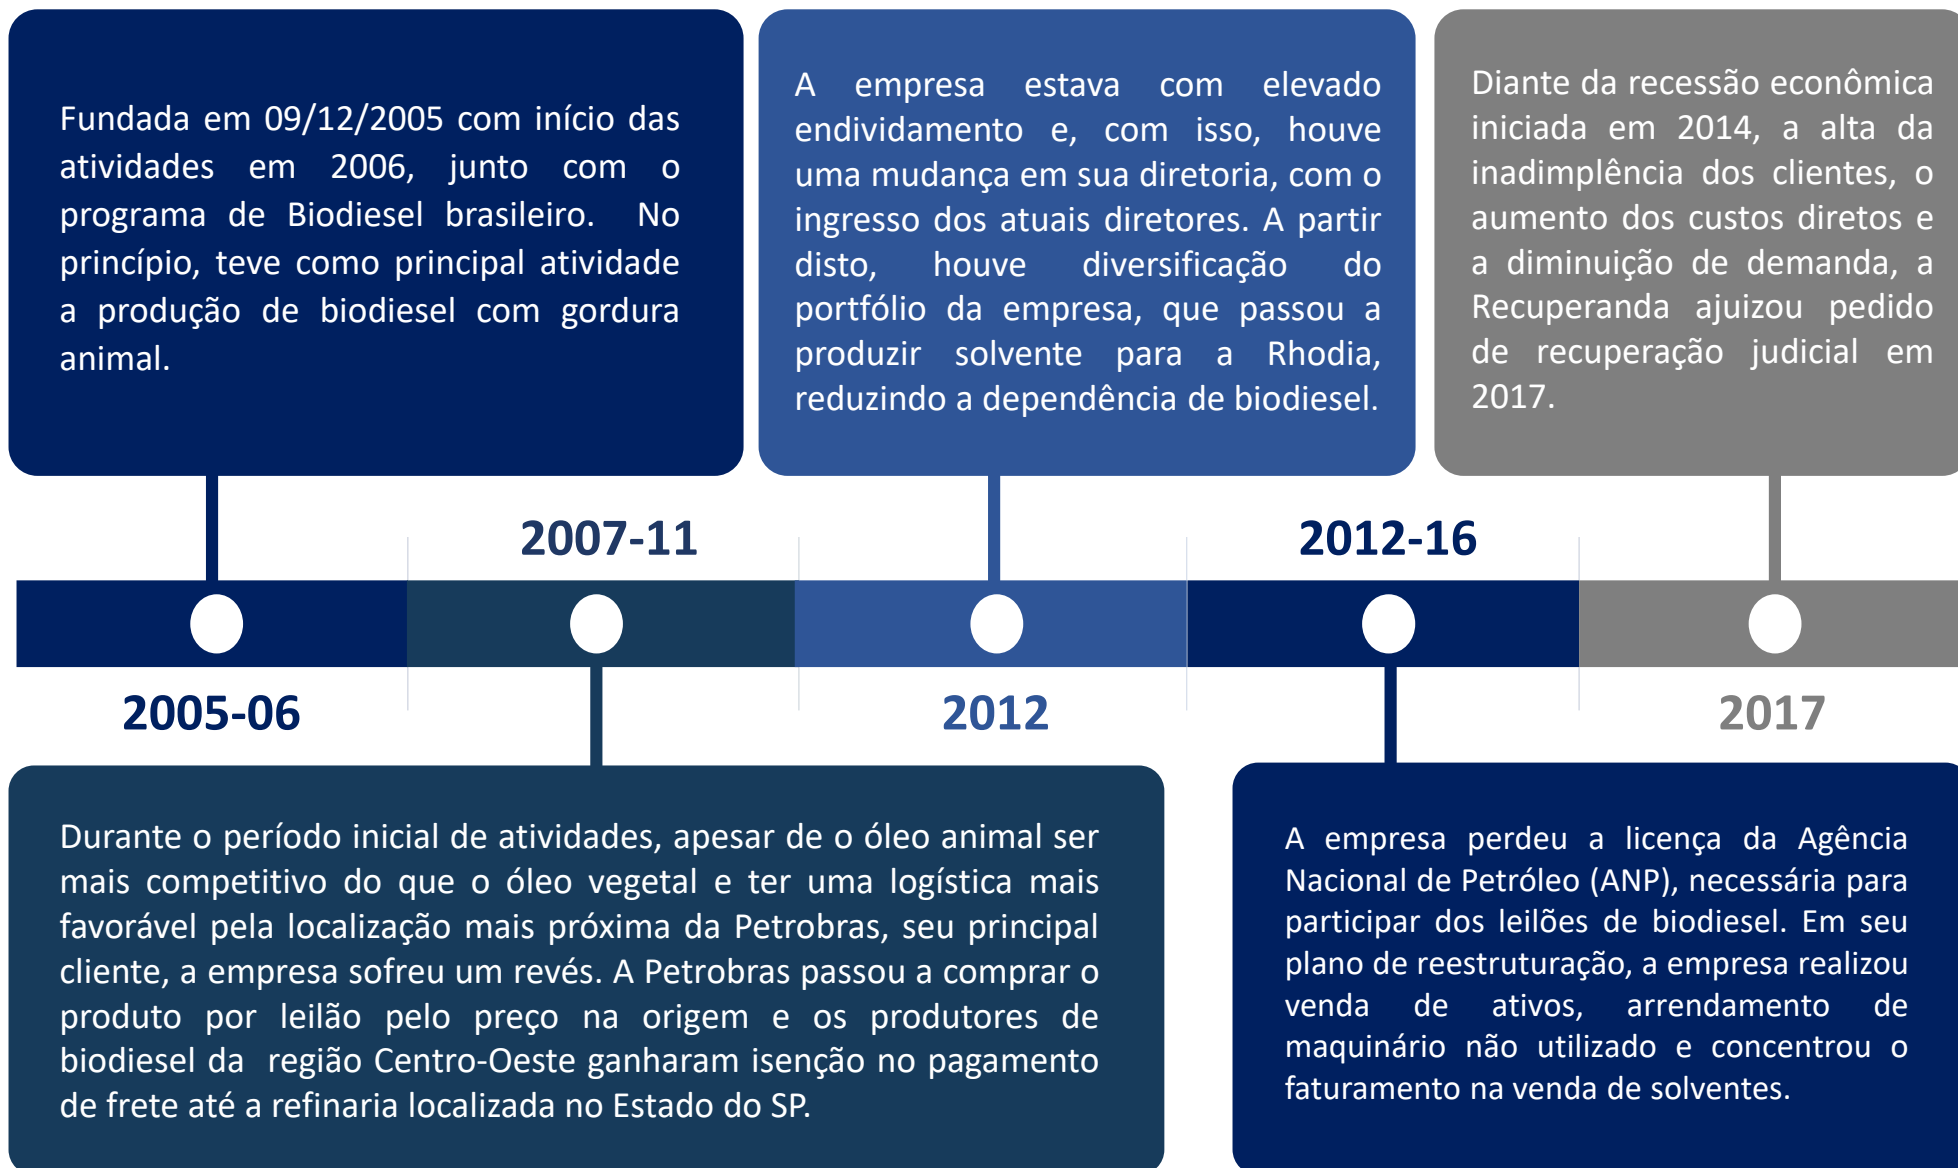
Fundada em 09/12/2005 com início das atividades em 2006, junto com o programa de Biodiesel brasileiro. No princípio, teve como principal atividade a produção de biodiesel com gordura animal.

A empresa estava com elevado endividamento e, com isso, houve uma mudança em sua diretoria, com o ingresso dos atuais diretores. A partir disto, houve diversificação do portfólio da empresa, que passou a produzir solvente para a Rhodia, reduzindo a dependência de biodiesel.

Diante da recessão econômica iniciada em 2014, a alta da inadimplência dos clientes, o aumento dos custos diretos e a diminuição de demanda, a Recuperanda ajuizou pedido de recuperação judicial em 2017.

2007-11

2012-16

2005-06

2012

2017

Durante o período inicial de atividades, apesar de o óleo animal ser mais competitivo do que o óleo vegetal e ter uma logística mais favorável pela localização mais próxima da Petrobras, seu principal cliente, a empresa sofreu um revés. A Petrobras passou a comprar o produto por leilão pelo preço na origem e os produtores de biodiesel da região Centro-Oeste ganharam isenção no pagamento de frete até a refinaria localizada no Estado do SP.

A empresa perdeu a licença da Agência Nacional de Petróleo (ANP), necessária para participar dos leilões de biodiesel. Em seu plano de reestruturação, a empresa realizou venda de ativos, arrendamento de maquinário não utilizado e concentrou o faturamento na venda de solventes.